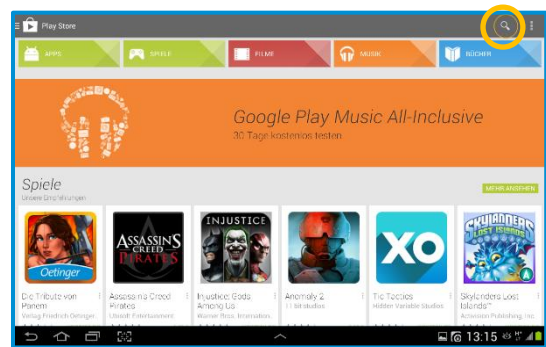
Play Store

APPS SPIELE FILME MUSIK BÜCHER

Google Play Music All-Inclusive
30 Tage kostenlos testen

Spiele
Unsere Empfehlungen

MEHR ANSEHEN

Oetinger
Die Tribute von Panem
Verlag Friedrich Oetinger

ASSASSIN'S CREED PIRATES
Assassin's Creed Pirates
Ubisoft Entertainment

INJUSTICE
Injustice: Gods Among Us
Warner Bros. International

Anomaly 2
11 bit studios

XO
Tic Tactics
Hidden Variable Studios

SKYLANDERS LOST ISLANDS
Skylanders Lost Islands™
Activision Publishing, Inc.

13:15